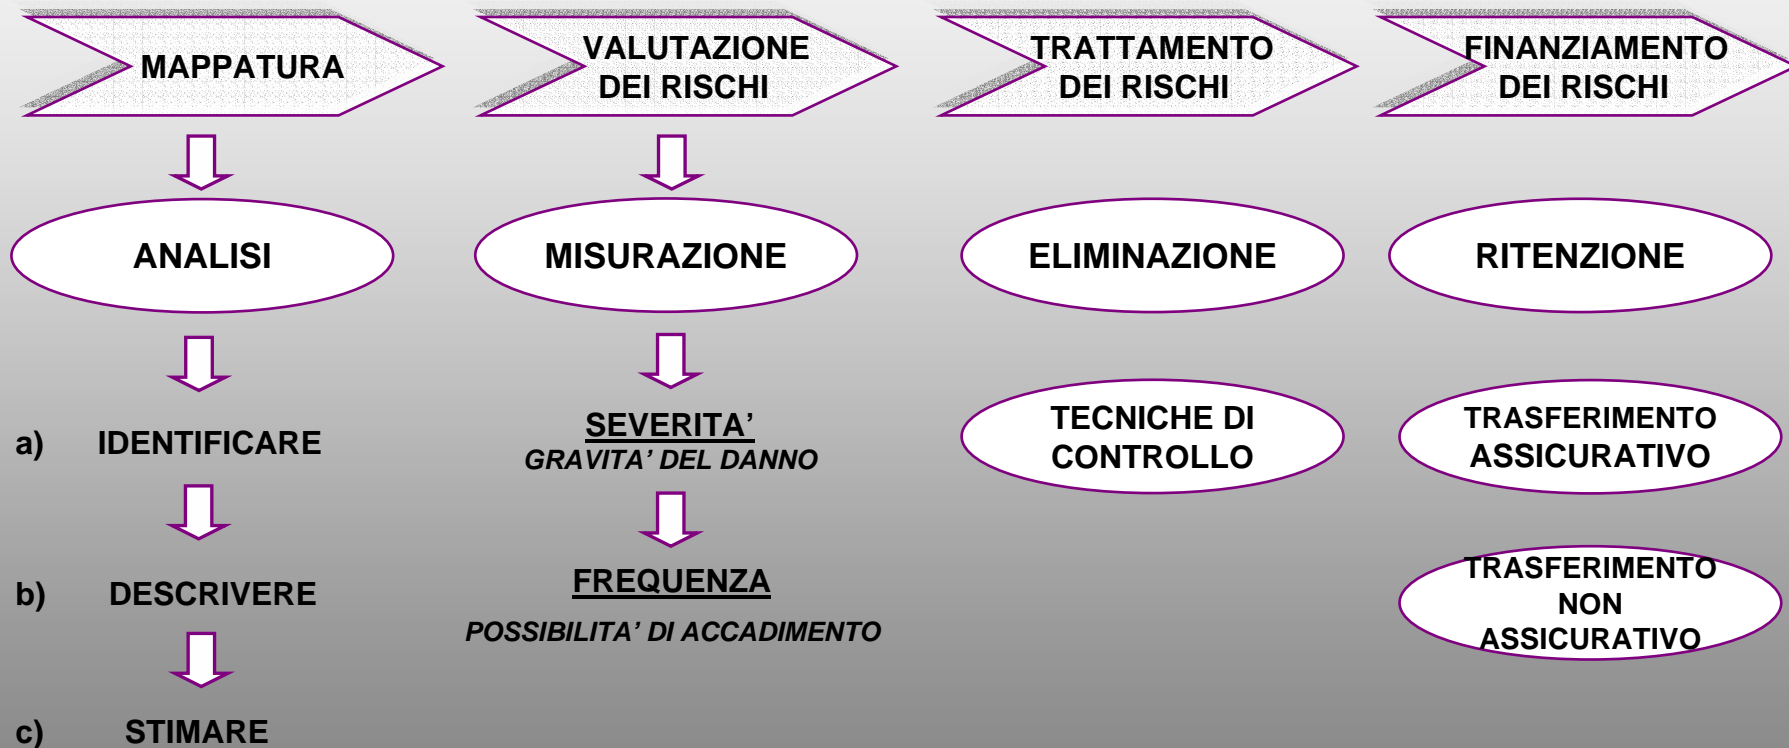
MAPPATURA

ANALISI

a) IDENTIFICARE

b) DESCRIVERE

c) STIMARE

VALUTAZIONE DEI RISCHI

MISURAZIONE

SEVERITA'
GRAVITA' DEL DANNO

FREQUENZA
POSSIBILITA' DI ACCADIMENTO

TRATTAMENTO DEI RISCHI

ELIMINAZIONE

TECNICHE DI CONTROLLO

FINANZIAMENTO DEI RISCHI

RITENZIONE

TRASFERIMENTO ASSICURATIVO

TRASFERIMENTO NON ASSICURATIVO